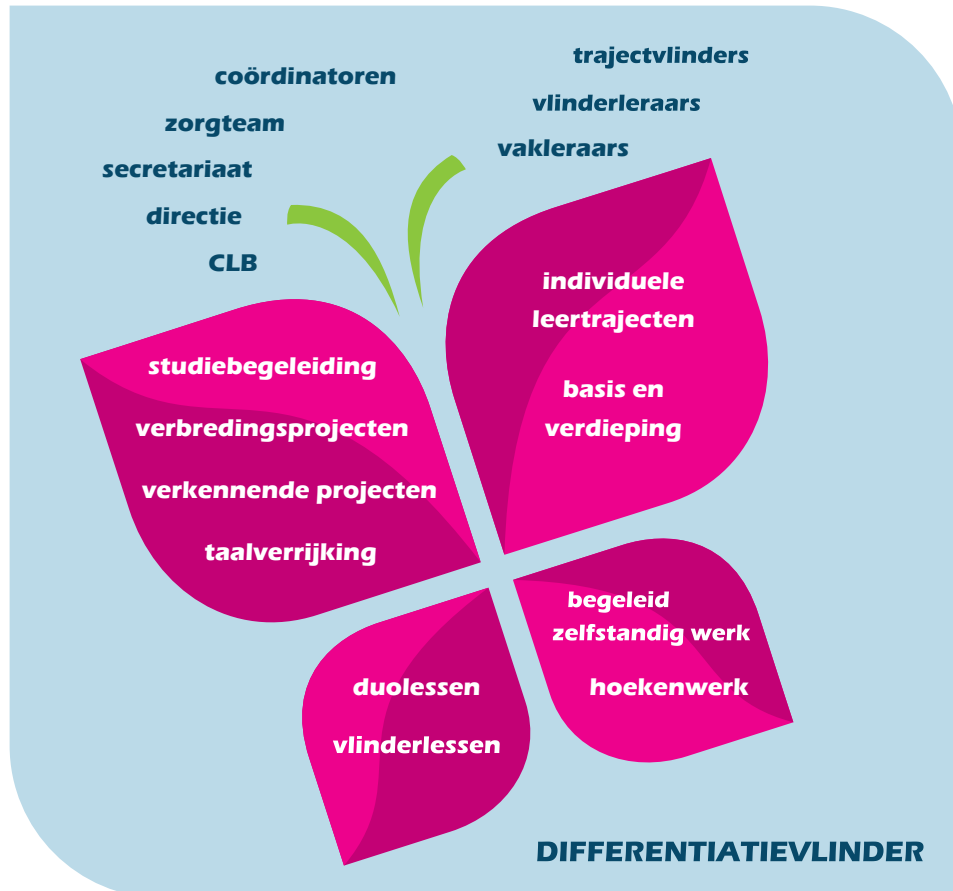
coördinatoren
zorgteam
secretariaat
directie
CLB

trajectvlinders
vlinderleraars
vakleraars

studiebegeleiding
verbredingsprojecten
verkennende projecten
taalverrijking

individuele leertrajecten

basis en verdieping

duolessen
vlinderlessen

begeleid zelfstandig werk
hoekenwerk

DIFFERENTIATIEVLINDER